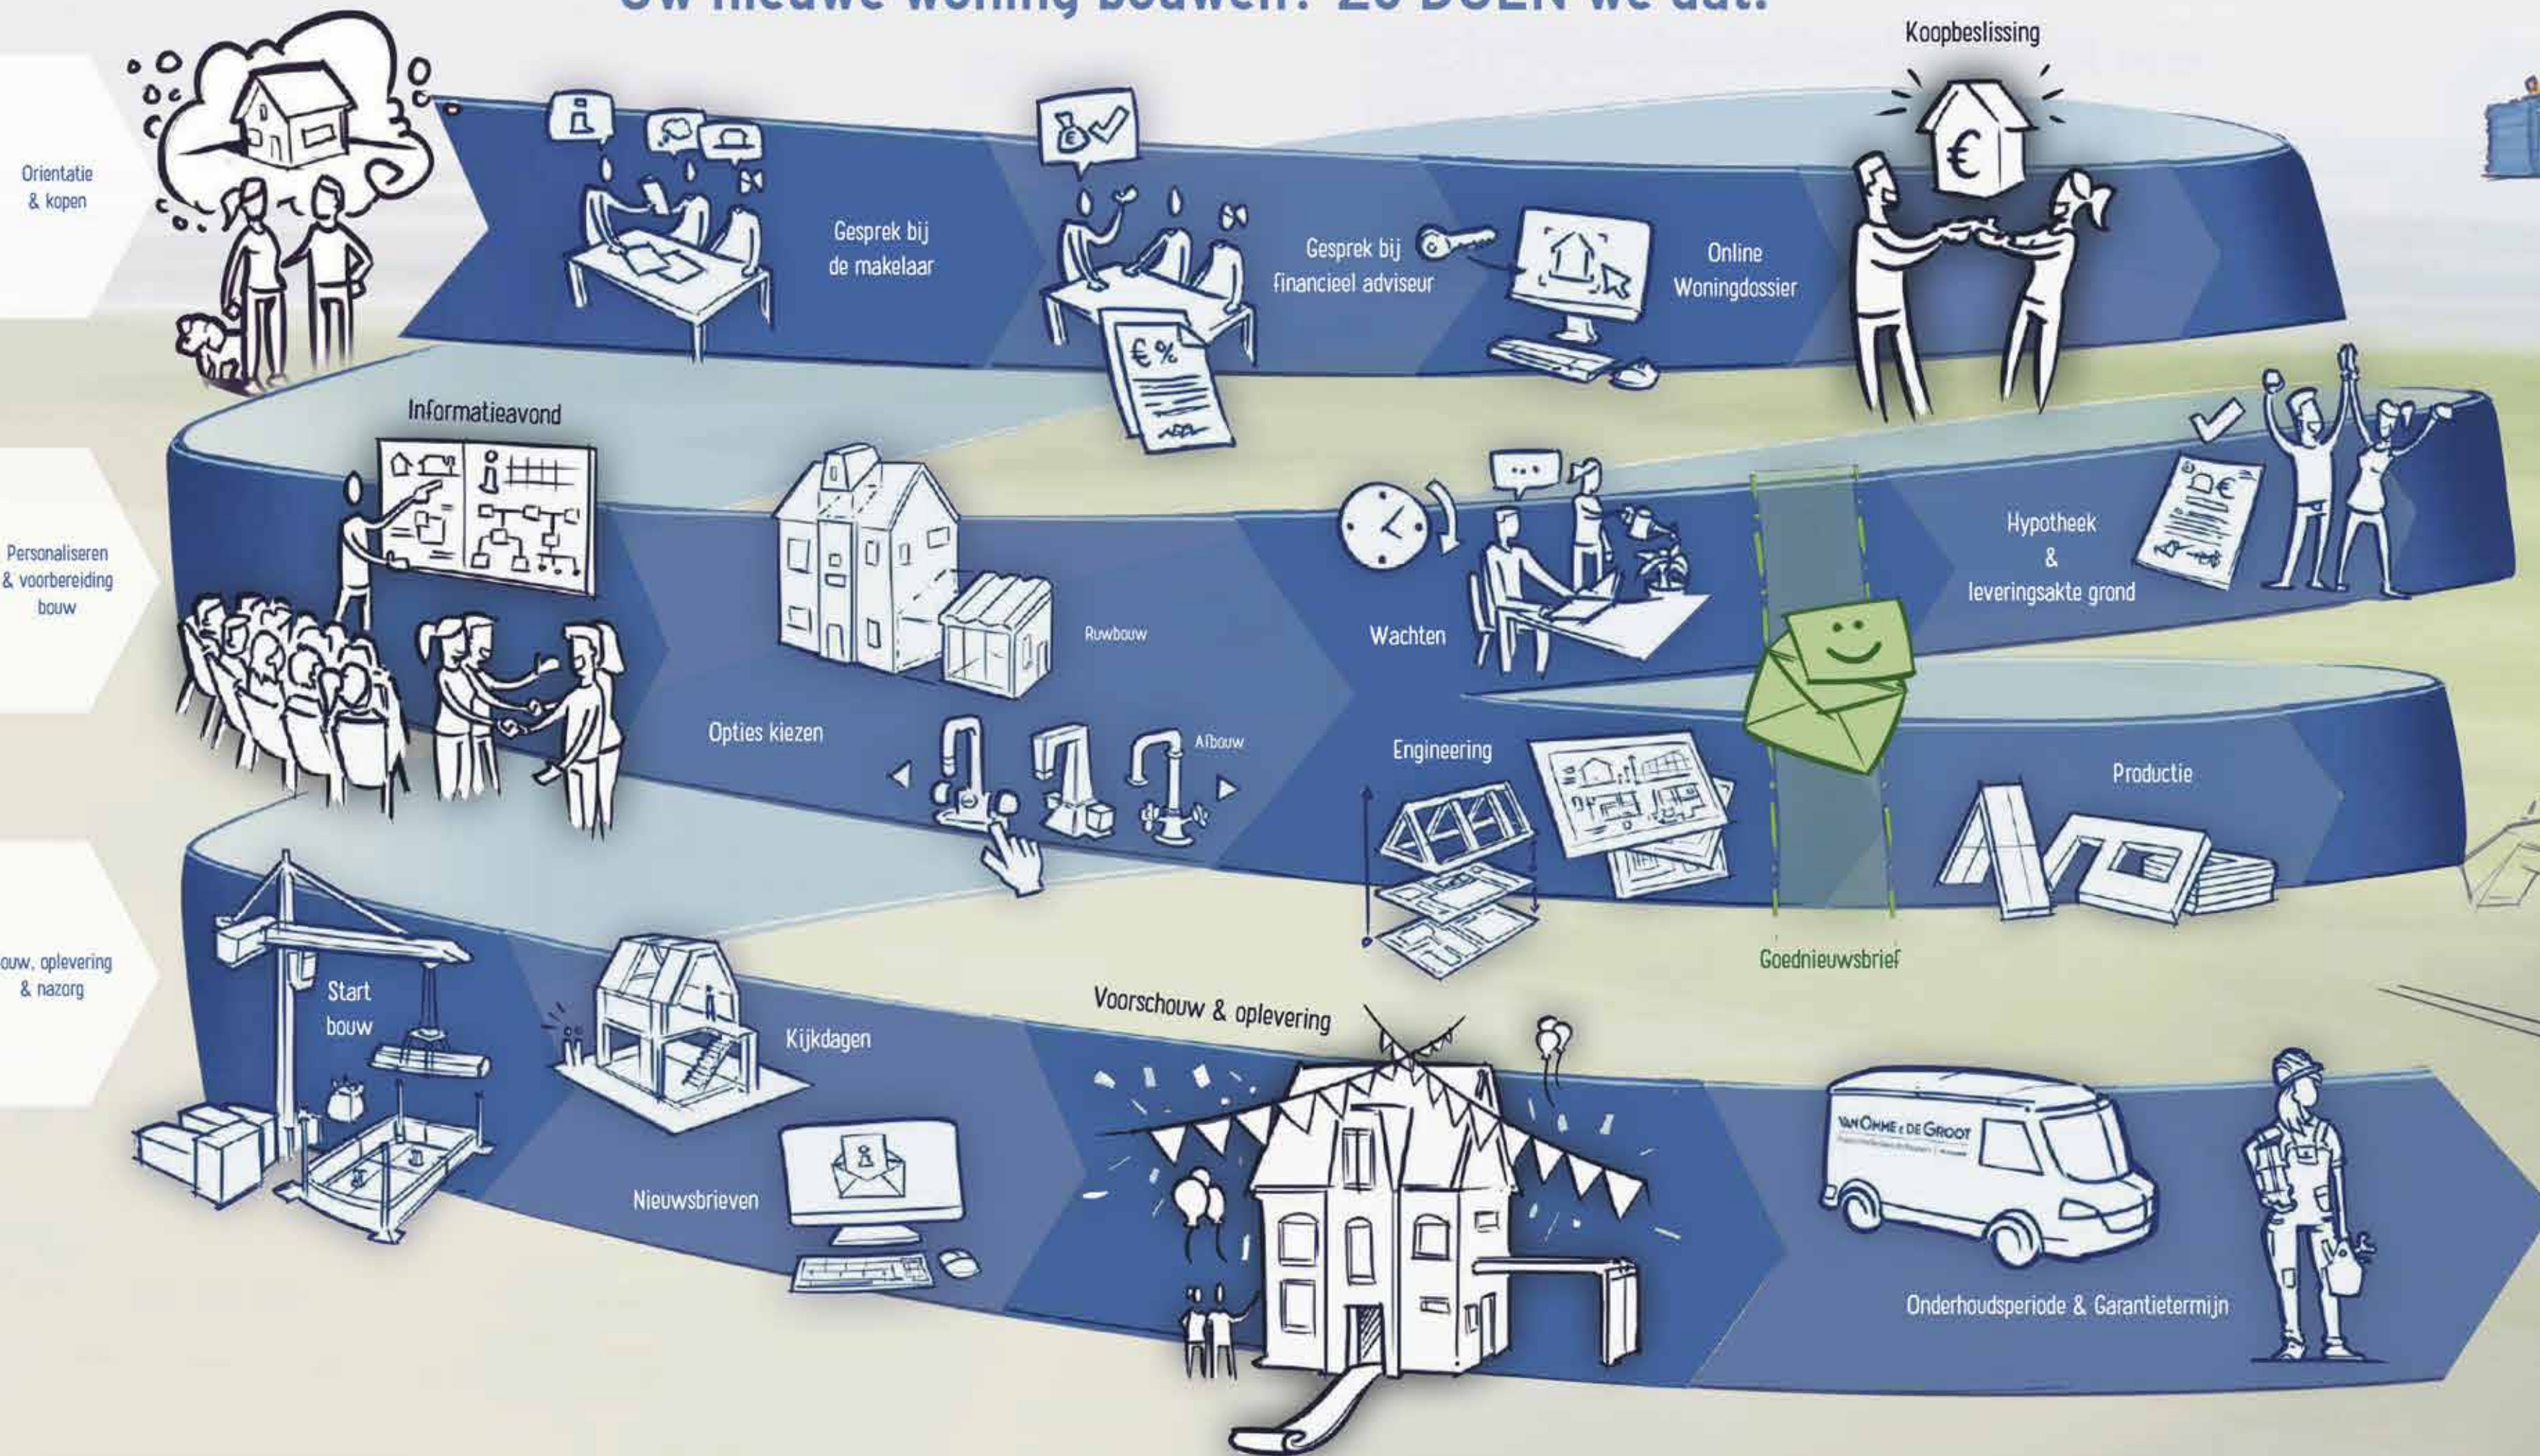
Uw nieuwe woning bouwen? ZO DOEN we dat.

Orientatie & kopen

Gesprek bij de makelaar

Gesprek bij financieel adviseur

Online Woningdossier

Koopbeslissing

Personaliseren & voorbereiding bouw

Informatieavond

Ruwbouw

Opties kiezen

Afbouw

Wachten

Hypotheek & leveringsakte grond

Engineering

Productie

Goednieuwsbrief

ouw, oplevering & nazorg

Start bouw

Kijkdagen

Nieuwsbrieven

Voorschouw & oplevering

VAN OMME & DE GROOT

Onderhoudsperiode & Garantietermijn